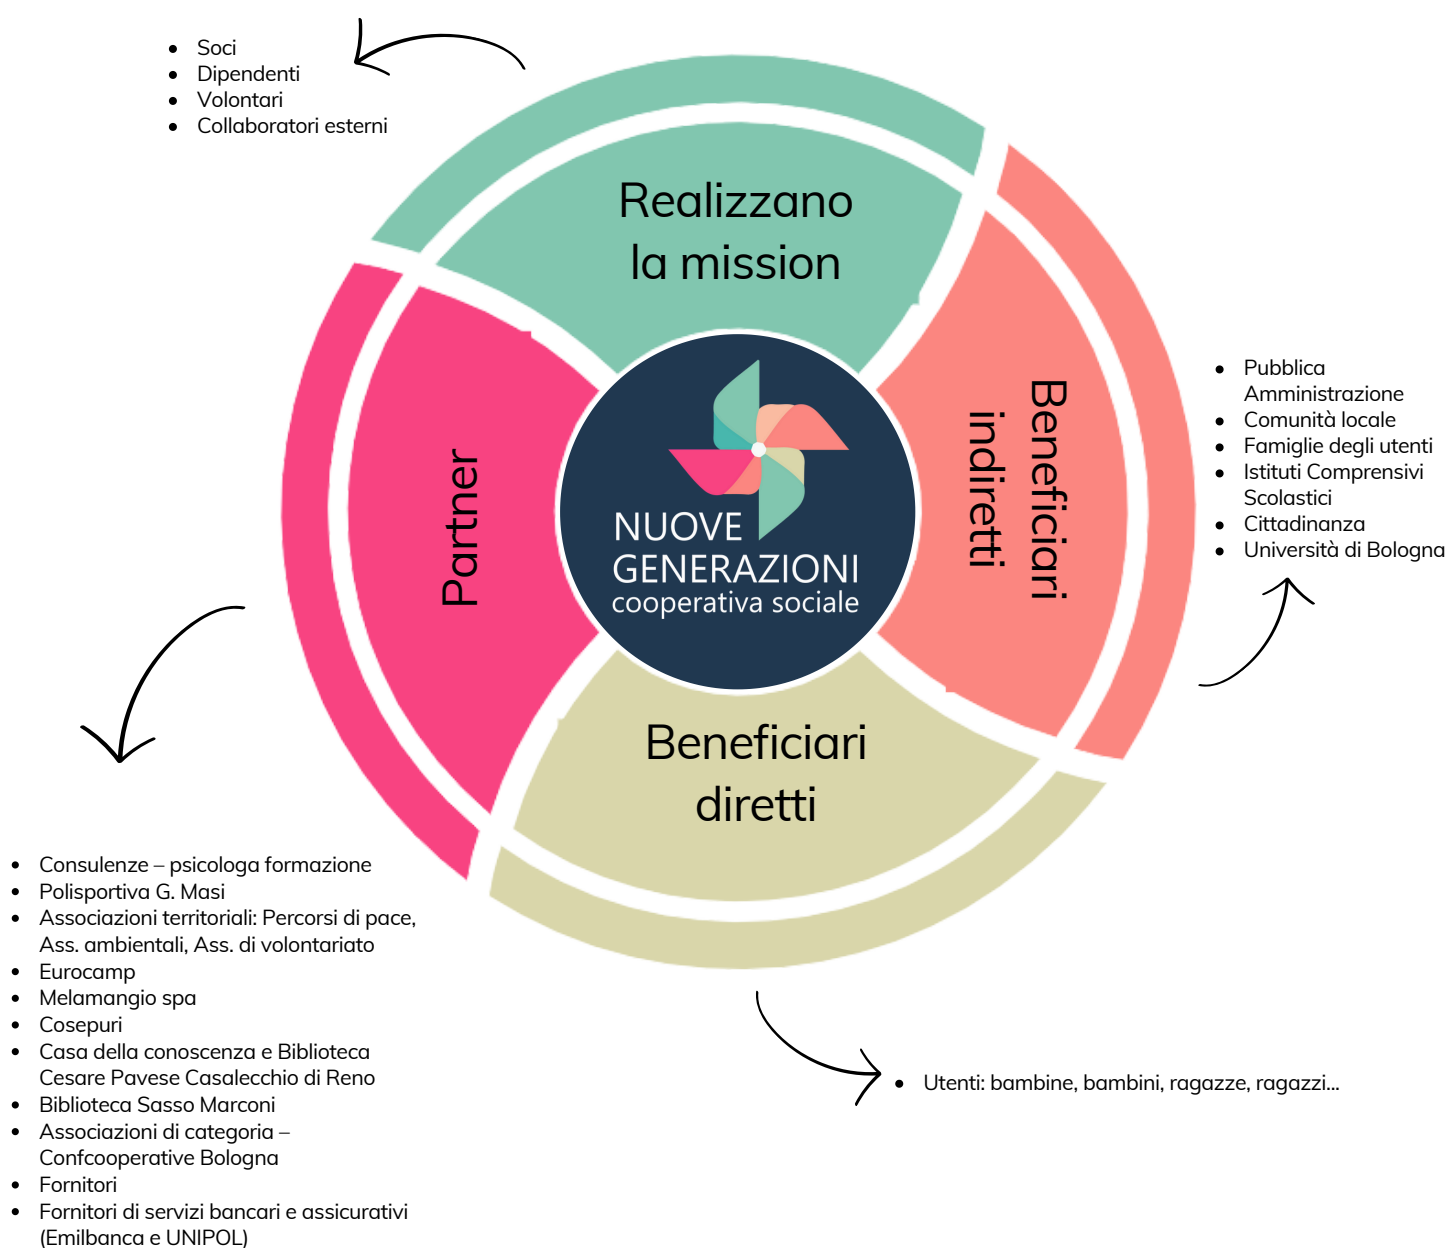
- Soci
- Dipendenti
- Volontari
- Collaboratori esterni

Realizzano la mission

Beneficiari indiretti

- Pubblica Amministrazione
- Comunità locale
- Famiglie degli utenti
- Istituti Comprensivi Scolastici
- Cittadinanza
- Università di Bologna

Partner

NUOVE GENERAZIONI
cooperativa sociale

Beneficiari diretti

- Consulenze – psicologa formazione
- Polisportiva G. Masi
- Associazioni territoriali: Percorsi di pace, Ass. ambientali, Ass. di volontariato
- Eurocamp
- Melamangio spa
- Cosepuri
- Casa della conoscenza e Biblioteca Cesare Pavese Casalecchio di Reno
- Biblioteca Sasso Marconi
- Associazioni di categoria – Confcooperative Bologna
- Fornitori
- Fornitori di servizi bancari e assicurativi (Emilbanca e UNIPOL)

- Utenti: bambine, bambini, ragazze, ragazzi...